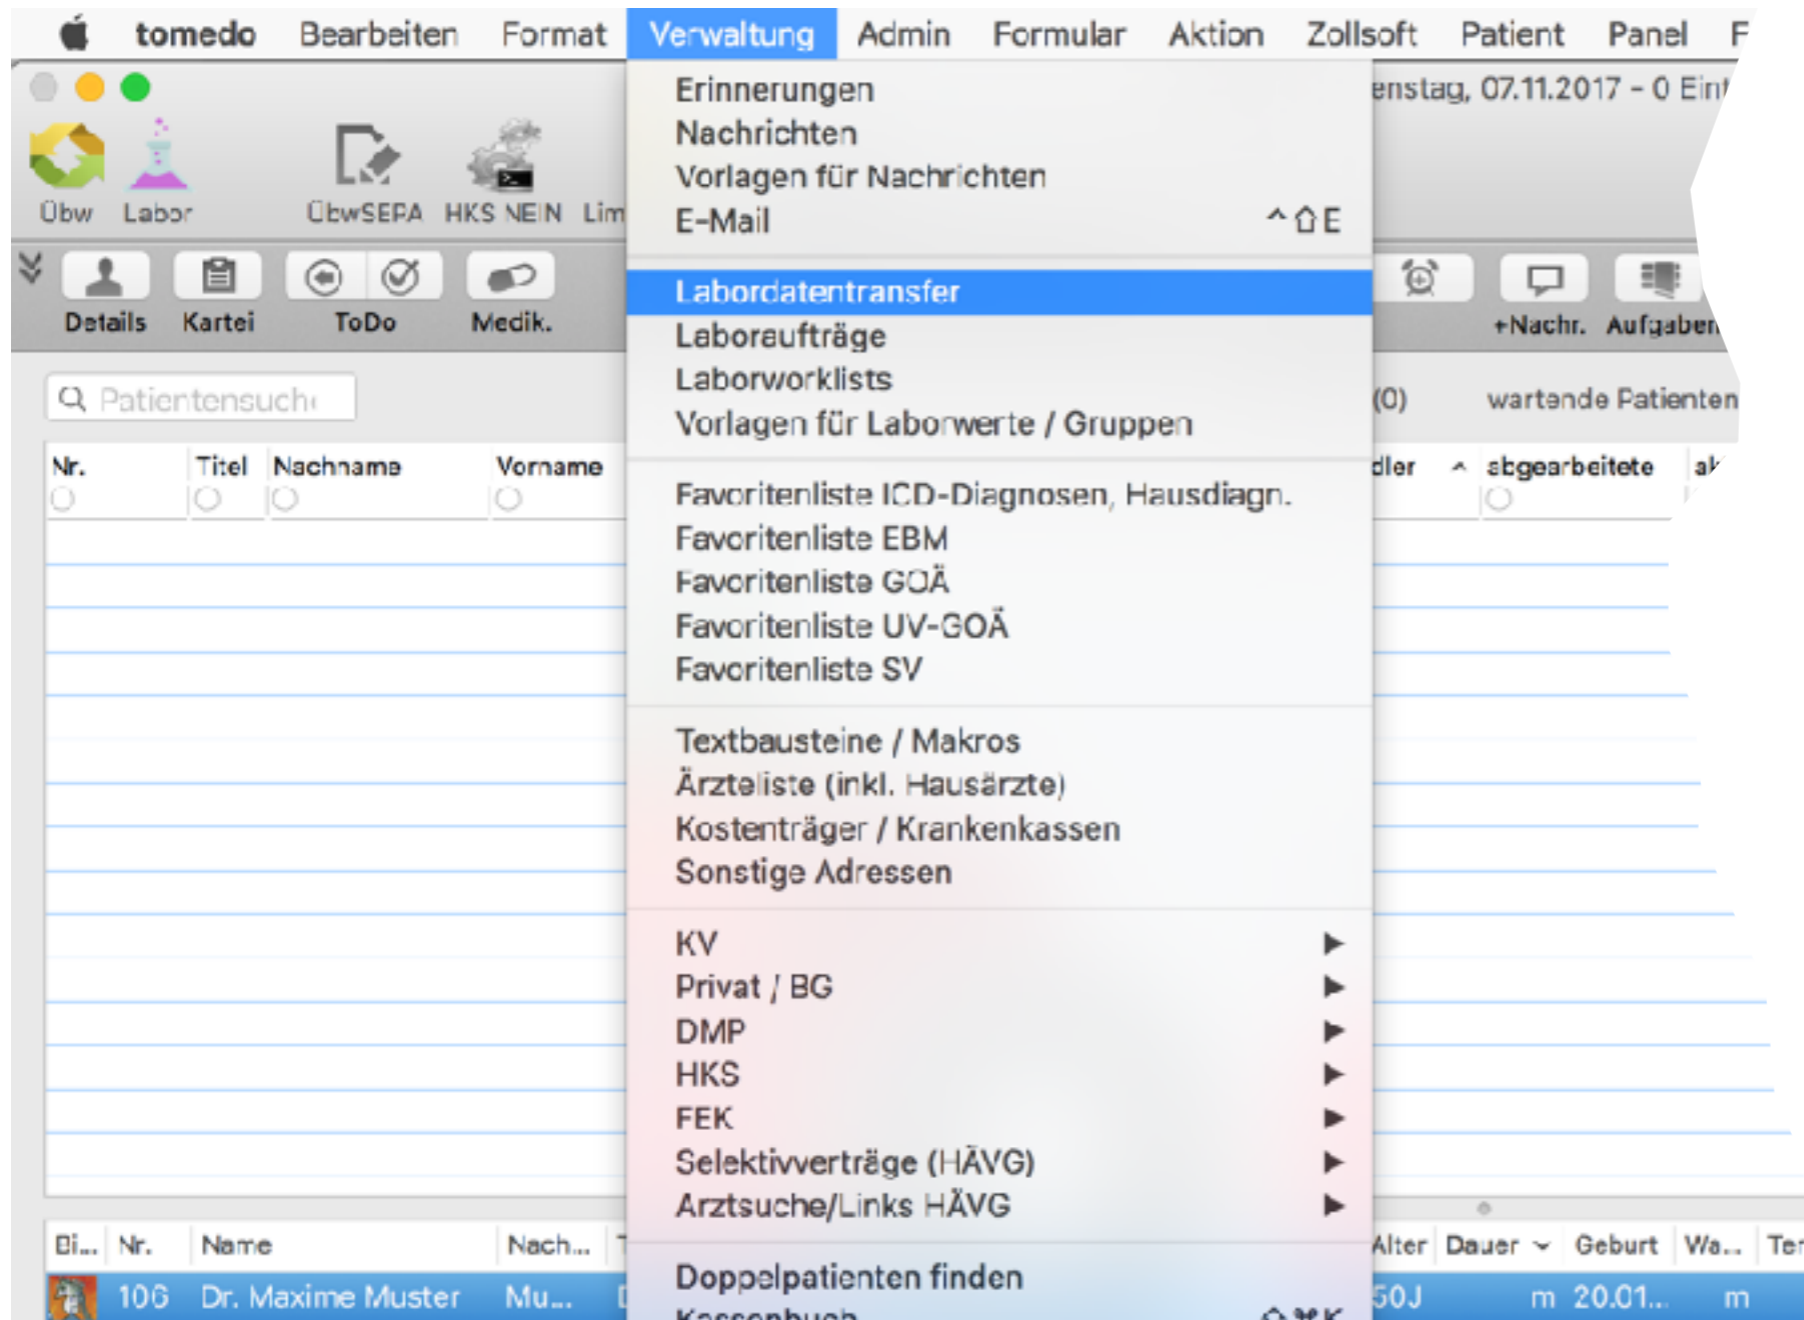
tomedo Bearbeiten Format Verwaltung Admin Formular Aktion Zollsoft Patient Panel F

Übw Labor ÜbwSEPA HKS NEIN Lim

Details Kartei ToDo Medik.

Patientensuche

Nr. Titel Nachname Vorname

Erinnerungen
Nachrichten
Vorlagen für Nachrichten
E-Mail ^⇧E

Labordatentransfer
Laboraufträge
Laborworklists
Vorlagen für Laborwerte / Gruppen

Favoritenliste ICD-Diagnosen, Hausdiagn.
Favoritenliste EBM
Favoritenliste GOÄ
Favoritenliste UV-GOÄ
Favoritenliste SV

Textbausteine / Makros
Ärzteliste (inkl. Hausärzte)
Kostenträger / Krankenkassen
Sonstige Adressen

KV ▶
Privat / BG ▶
DMP ▶
HKS ▶
FEK ▶
Selektivverträge (HÄVG) ▶
Arztsuche/Links HÄVG ▶

Doppelpatienten finden
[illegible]

enstag, 07.11.2017 - 0 Ein

+Nachr. Aufgaben

(0) wartende Patienten

dler abgearbeitete ab

Bi... Nr. Name Nach... Alter Dauer Geburt Wa... Ter

106 Dr. Maxime Muster Mu... 50J m 20.01... m